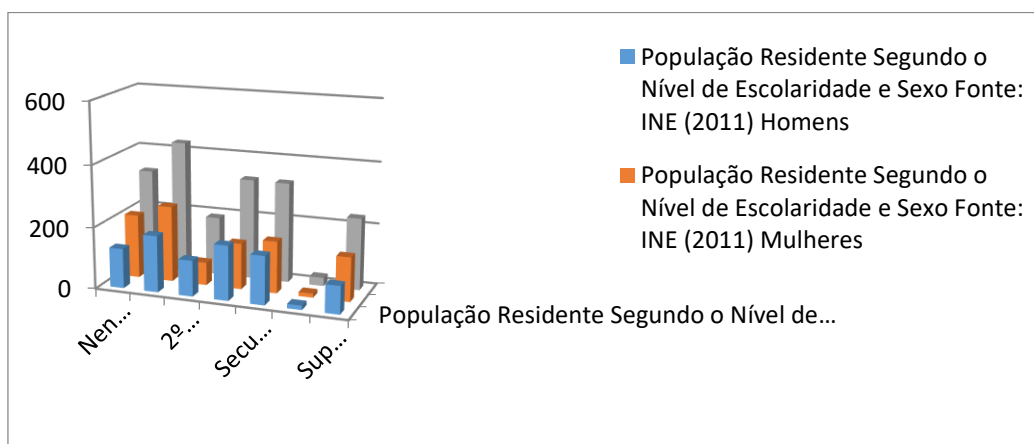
600
400
200
0
Nen…
2º …
Secu…
Sup…
População Residente Segundo o Nível de…

População Residente Segundo o Nível de Escolaridade e Sexo Fonte: INE (2011) Homens

População Residente Segundo o Nível de Escolaridade e Sexo Fonte: INE (2011) Mulheres